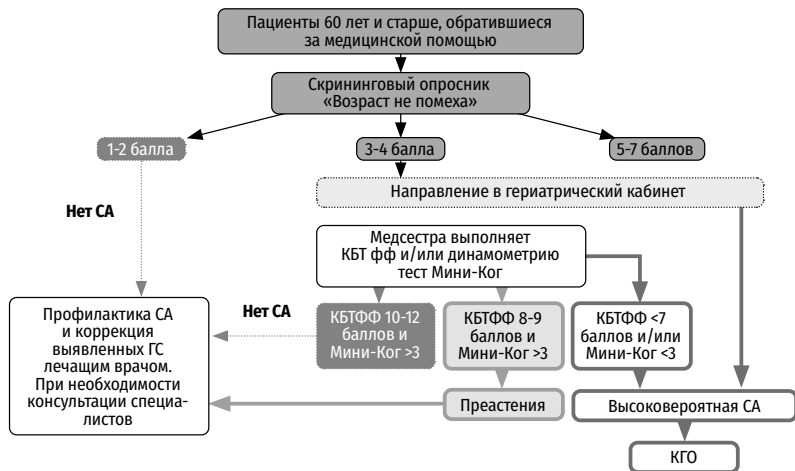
Пациенты 60 лет и старше, обратившиеся за медицинской помощью

Скрининговый опросник «Возраст не помеха»

1-2 балла

3-4 балла

5-7 баллов

Направление в гериатрический кабинет

Нет СА

Медсестра выполняет КБТ фф и/или динамометрию тест Мини-Ког

Нет СА

Профилактика СА и коррекция выявленных ГС лечащим врачом. При необходимости консультации специалистов

КБТФФ 10-12 баллов и Мини-Ког >3

КБТФФ 8-9 баллов и Мини-Ког >3

КБТФФ <7 баллов и/или Мини-Ког <3

Преастения

Высоковероятная СА

КГО